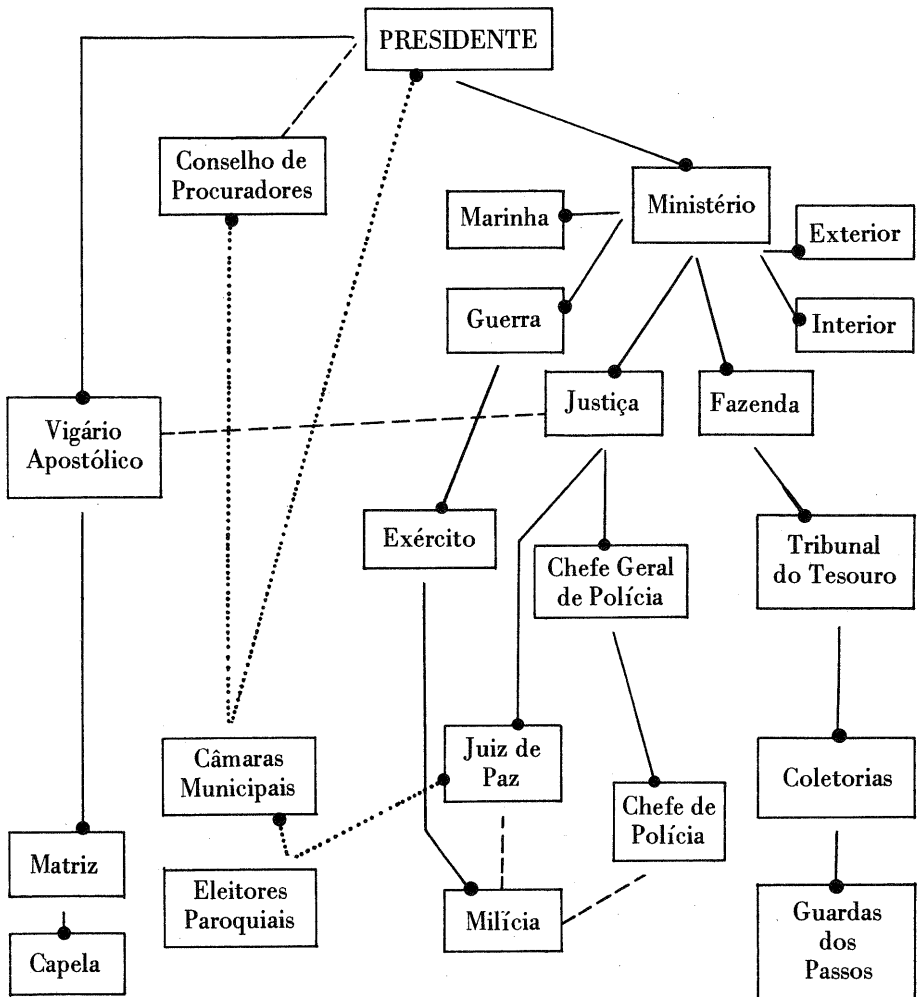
PRESIDENTE

Conselho de Procuradores

Ministério

Marinha

Exterior

Guerra

Interior

Vigário Apostólico

Justiça

Fazenda

Exército

Chefe Geral de Polícia

Tribunal do Tesouro

Câmaras Municipais

Juiz de Paz

Chefe de Polícia

Coletorias

Matriz

Eleitores Paroquiais

Milícia

Guardas dos Passos

Capela